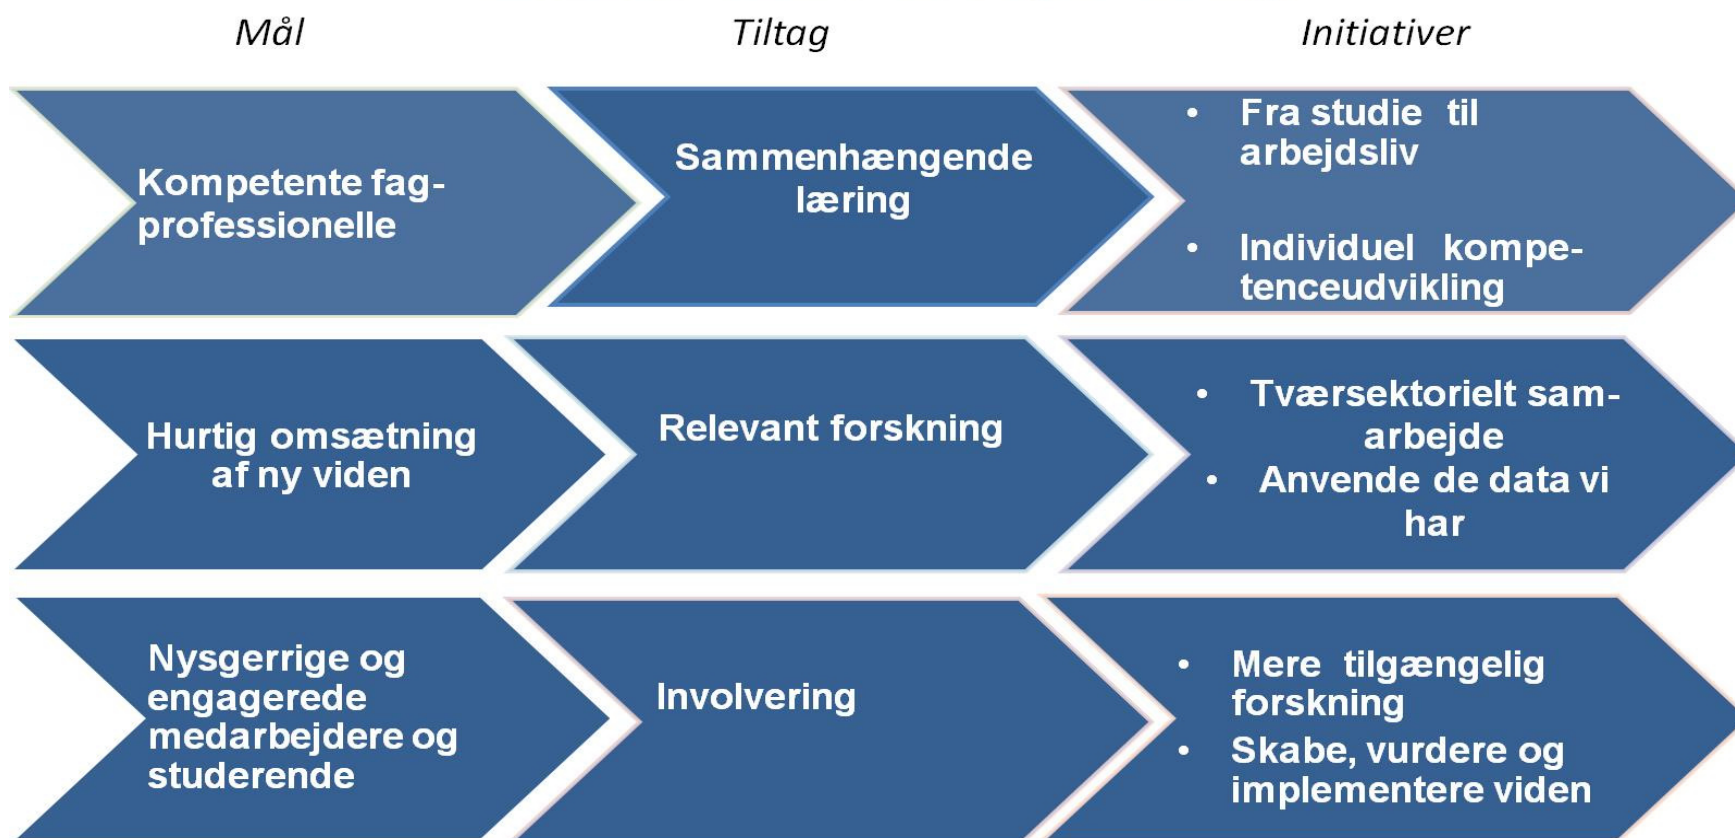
Mål

Tiltag

Initiativer

Kompetente fag-professionelle

Sammenhængende læring

- Fra studie til arbejdsliv
- Individuel kompetenceudvikling

Hurtig omsætning af ny viden

Relevant forskning

- Tværsektorielt samarbejde
- Anvende de data vi har

Nysgerrige og engagerede medarbejdere og studerende

Involvering

- Mere tilgængelig forskning
- Skabe, vurdere og implementere viden